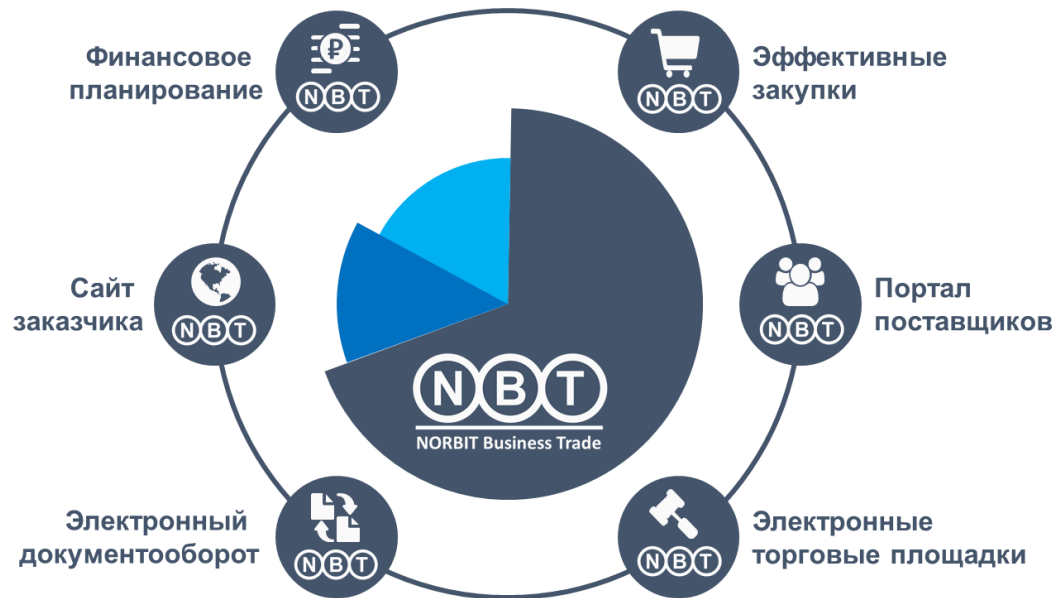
Финансовое планирование

₽

NBT

Эффективные закупки

NBT

Сайт заказчика

NBT

NBT

NORBIT Business Trade

Портал поставщиков

NBT

Электронный документооборот

NBT

Электронные торговые площадки

NBT